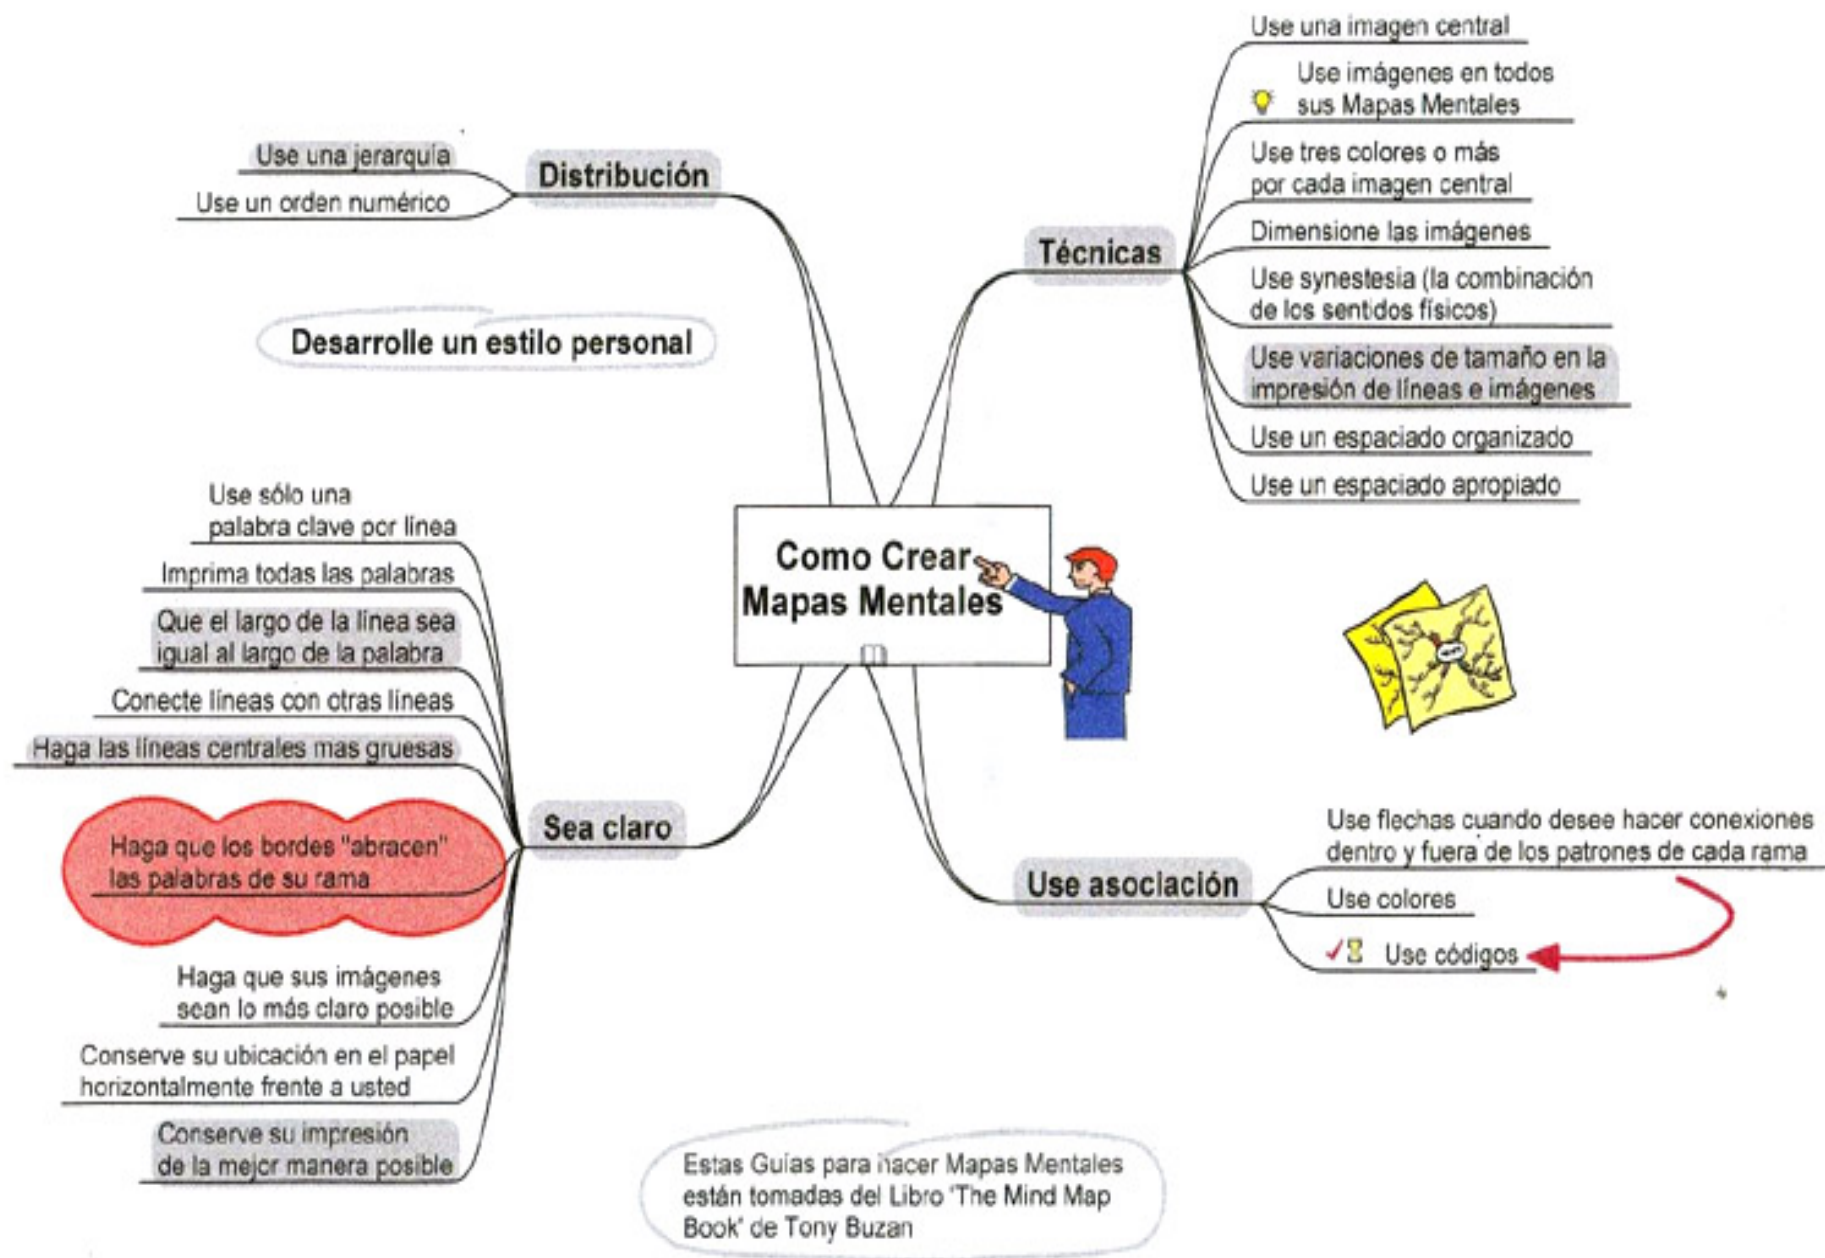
Como Crear Mapas Mentales

Distribución
Use una jerarquía
Use un orden numérico

Desarrolle un estilo personal

Técnicas
Use una imagen central
Use imágenes en todos sus Mapas Mentales
Use tres colores o más por cada imagen central
Dimensione las imágenes
Use synestesia (la combinación de los sentidos físicos)
Use variaciones de tamaño en la impresión de líneas e imágenes
Use un espaciado organizado
Use un espaciado apropiado

Sea claro
Use sólo una palabra clave por línea
Imprima todas las palabras
Que el largo de la línea sea igual al largo de la palabra
Conecte líneas con otras líneas
Haga las líneas centrales mas gruesas
Haga que los bordes "abracen" las palabras de su rama
Haga que sus imágenes sean lo más claro posible
Conserve su ubicación en el papel horizontalmente frente a usted
Conserve su impresión de la mejor manera posible

Use asociación
Use flechas cuando desee hacer conexiones dentro y fuera de los patrones de cada rama
Use colores
Use códigos

Estas Guías para hacer Mapas Mentales están tomadas del Libro 'The Mind Map Book' de Tony Buzan